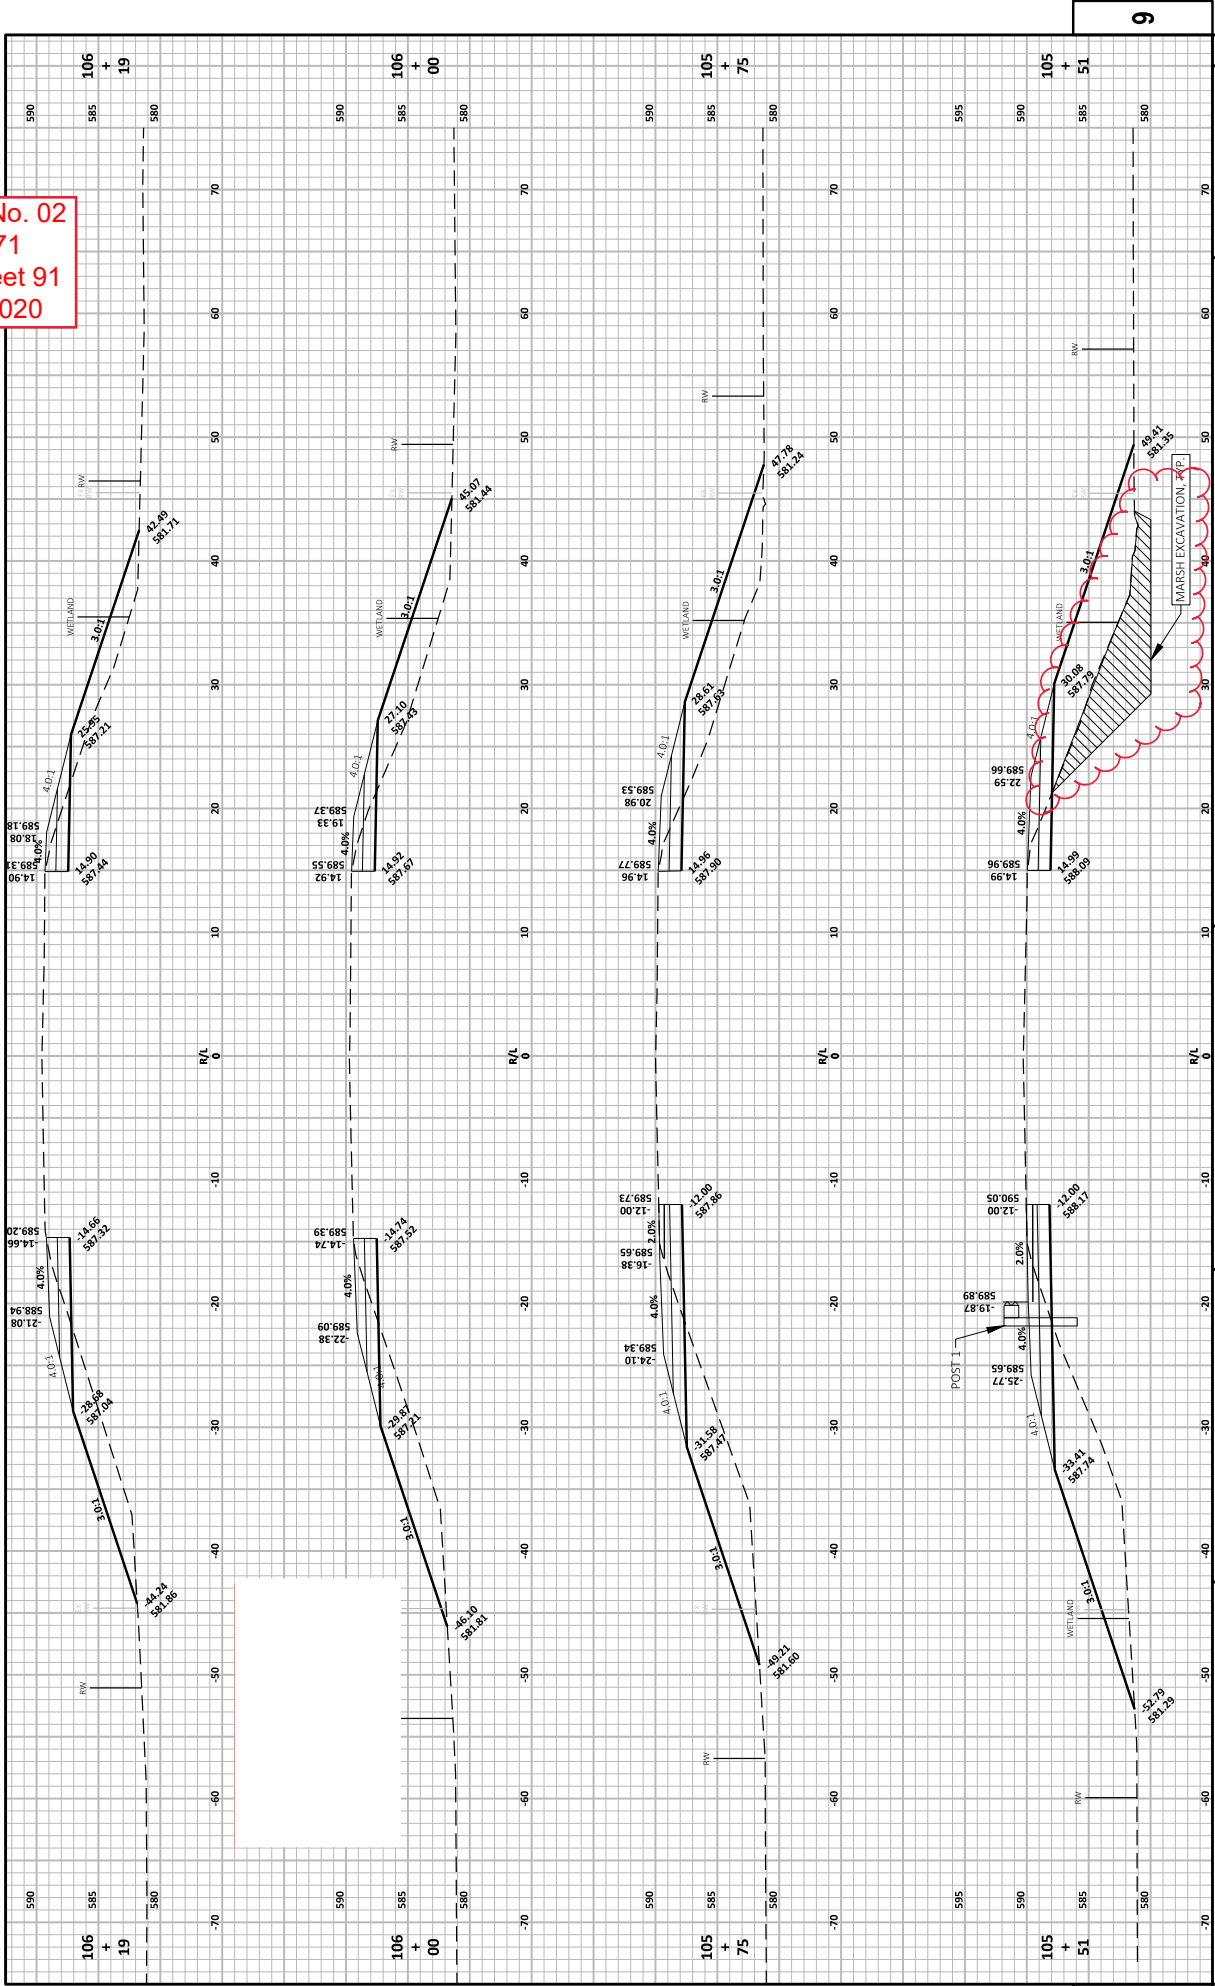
9

No. 02
71
eet 91
020

106
+
19

590 585 580

106
+
00

590 585 580

105
+
75

590 585 580

105
+
51

595 590 585 580

70 60 50 40 30 20 10 R/L 0 -10 -20 -30 -40 -50 -60 -70

EX RW
RW
42.49
581.71
WETLAND
3.0:1
25.85
587.21
4.0:1
4.0%
-18.08
589.18
-14.90
589.33
14.90
587.44
-14.66
589.20
14.66
587.32
4.0%
-21.08
588.94
4.0:1
-28.68
587.04
3.0:1
-44.24
581.86
EX RW
RW

RW
EX RW
45.07
581.44
WETLAND
3.0:1
27.10
587.43
4.0:1
19.33
589.37
4.0%
14.92
589.55
14.92
587.67
-14.74
589.39
-14.74
587.52
4.0%
-22.38
589.09
4.0:1
-29.87
587.21
3.0:1
-46.10
581.81

RW
EX RW
47.78
581.24
3.0:1
WETLAND
28.61
587.63
4.0:1
20.98
589.53
4.0%
14.96
589.77
14.96
587.90
-12.00
589.73
-12.00
587.86
2.0%
-16.38
589.65
4.0%
-24.10
589.34
4.0:1
-31.58
587.47
3.0:1
EX RW
-49.21
581.60
RW

RW
49.41
581.35
MARSH EXCAVATION, TYP.
EX RW
3.0:1
WETLAND
30.08
587.79
4.0:1
22.59
589.66
4.0%
14.99
589.96
14.99
588.09
-12.00
590.05
-12.00
588.17
2.0%
-19.87
589.89
POST 1
4.0%
-25.77
589.65
4.0:1
-33.41
587.74
WETLAND
3.0:1
-52.79
581.29
RW